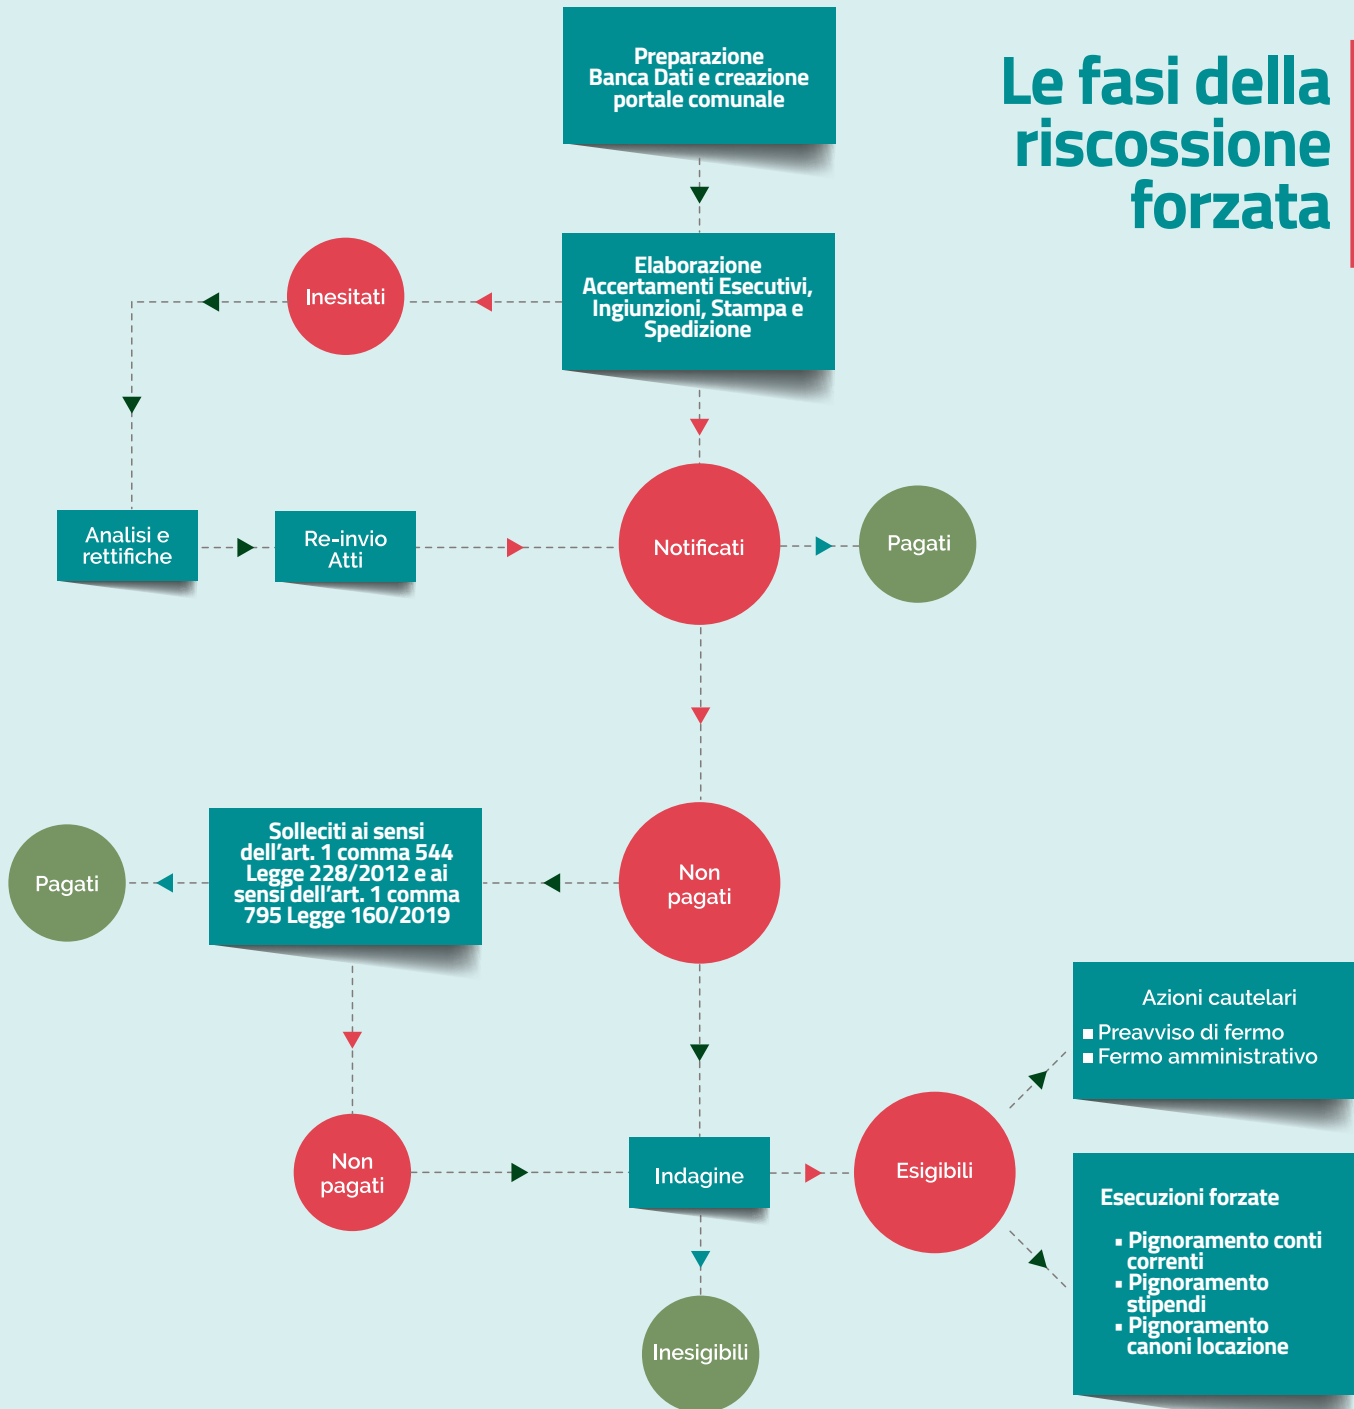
Le fasi della riscossione forzata

Preparazione Banca Dati e creazione portale comunale

Elaborazione Accertamenti Esecutivi, Ingiunzioni, Stampa e Spedizione

Inesitati

Analisi e rettifiche

Re-invio Atti

Notificati

Pagati

Non pagati

Solleciti ai sensi dell'art. 1 comma 544 Legge 228/2012 e ai sensi dell'art. 1 comma 795 Legge 160/2019

Pagati

Non pagati

Indagine

Esigibili

Inesigibili

Azioni cautelari
■ Preavviso di fermo
■ Fermo amministrativo

Esecuzioni forzate
▪ Pignoramento conti correnti
▪ Pignoramento stipendi
▪ Pignoramento canoni locazione